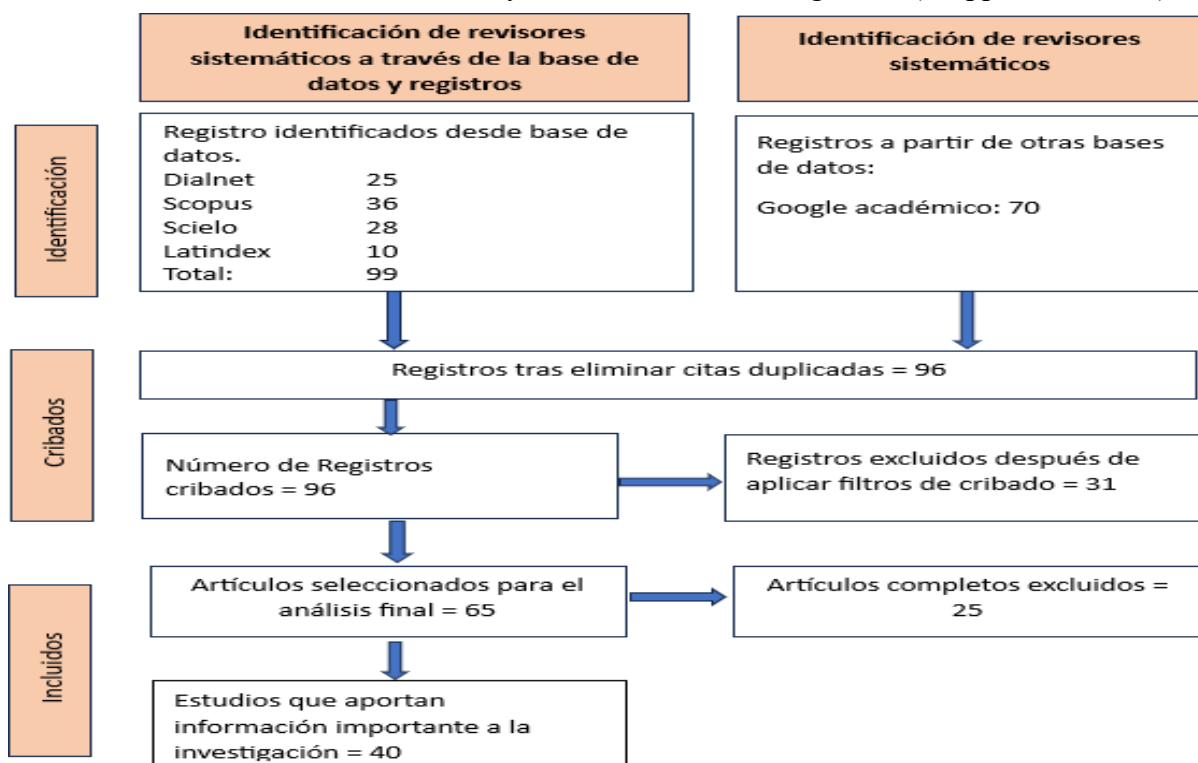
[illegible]

Identificación de revisores sistemáticos a través de la base de datos y registros

Identificación de revisores sistemáticos

Identificación

Registro identificados desde base de datos.

| | |
|---|---|
| Dialnet | 25 |
| Scopus | 36 |
| Scielo | 28 |
| Latindex | 10 |
| Total: | 99 |

Registros a partir de otras bases de datos:

Google académico: 70

Cribados

Registros tras eliminar citas duplicadas = 96

Número de Registros cribados = 96

Registros excluidos después de aplicar filtros de cribado = 31

Incluidos

Artículos seleccionados para el análisis final = 65

Artículos completos excluidos = 25

Estudios que aportan información importante a la investigación = 40